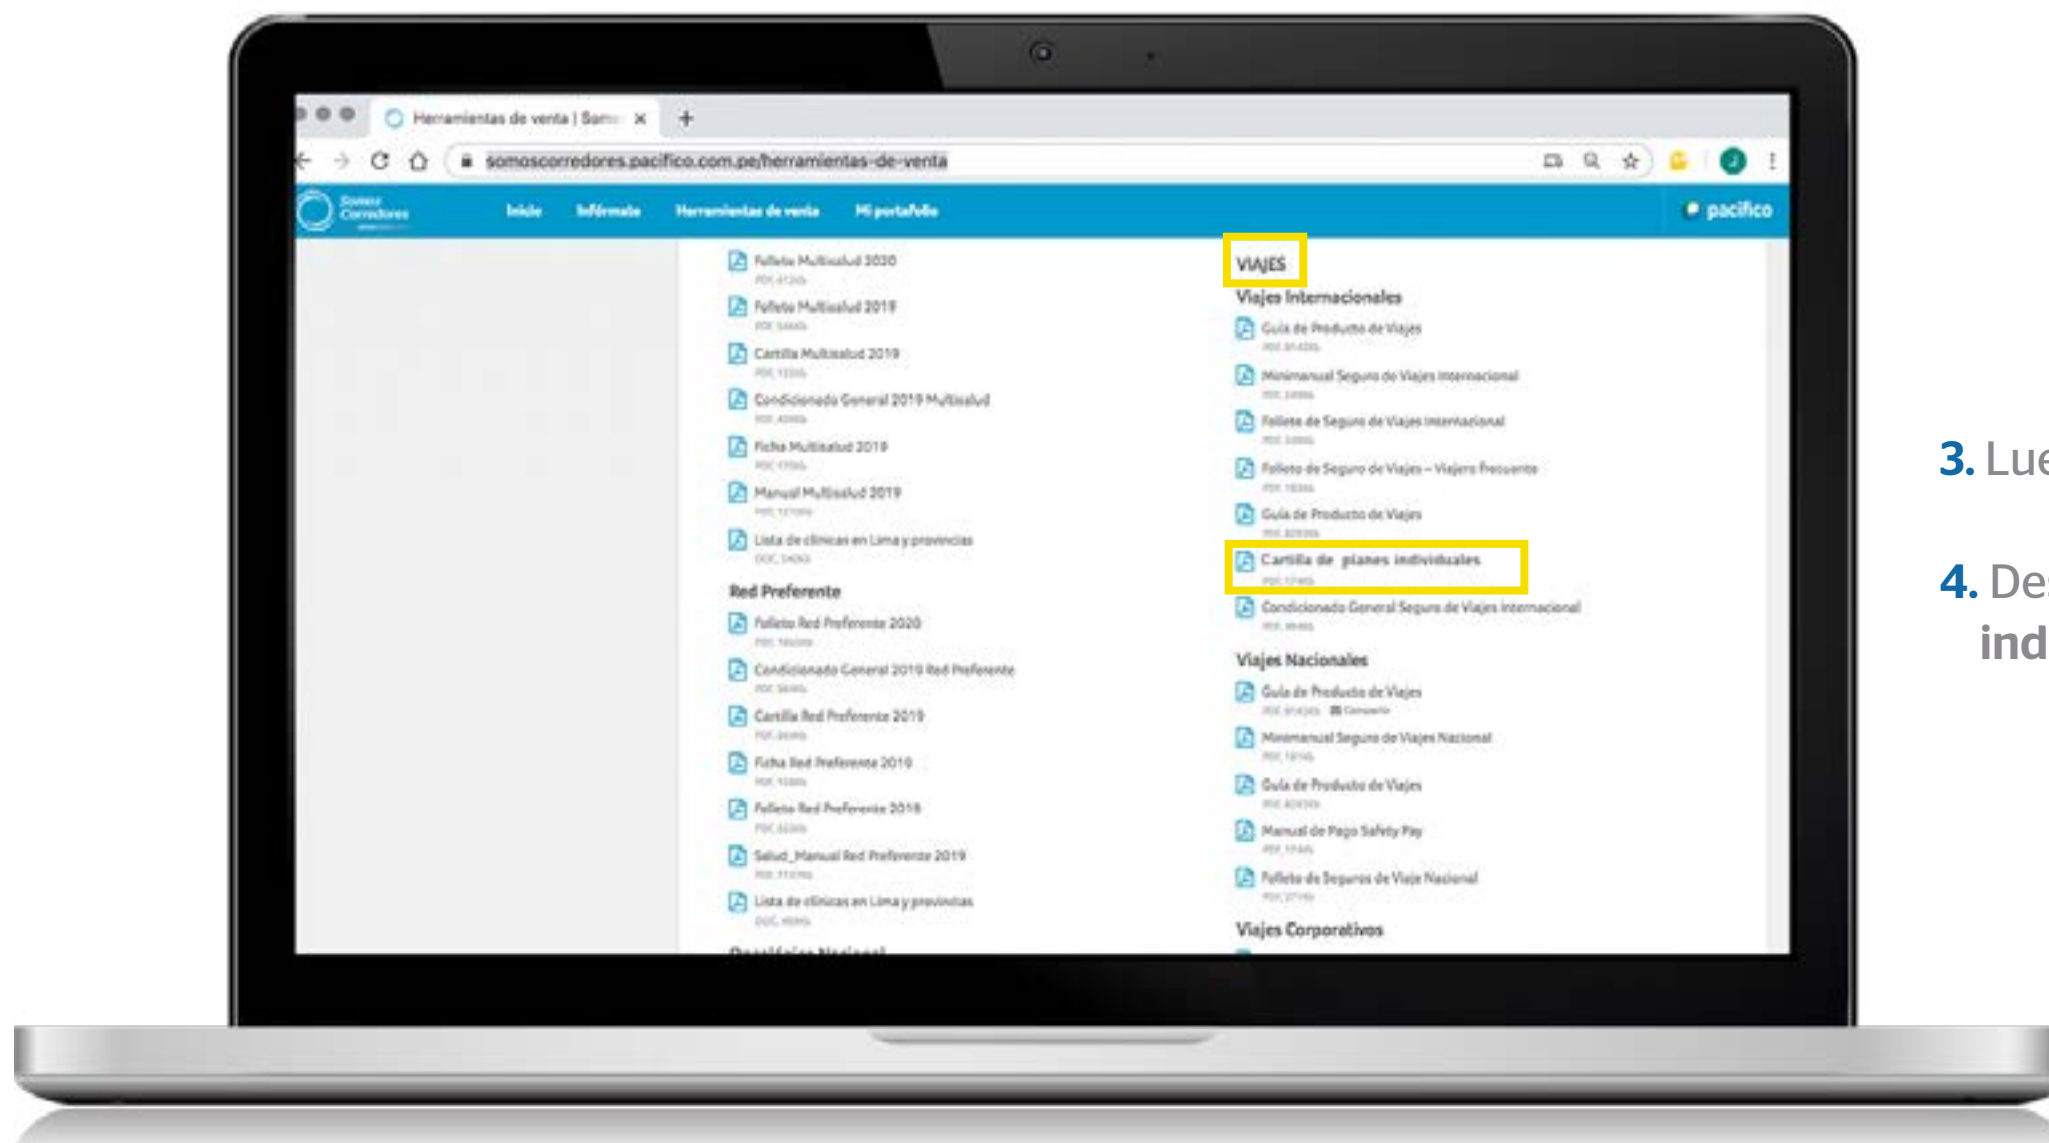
Herramientas de venta | Som
somoscorredores.pacifico.com.pe/herramientas-de-venta

Somos Corredores
Inicio
Infórmate
Herramientas de venta
Mi portafolio
pacifico

Folleto Multisalud 2020
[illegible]
Folleto Multisalud 2019
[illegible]
Cartilla Multisalud 2019
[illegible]
Condicionado General 2019 Multisalud
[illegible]
Ficha Multisalud 2019
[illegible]
Manual Multisalud 2019
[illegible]
Lista de clínicas en Lima y provincias
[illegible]

Red Preferente
Folleto Red Preferente 2020
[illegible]
Condicionado General 2019 Red Preferente
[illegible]
Cartilla Red Preferente 2019
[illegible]
Ficha Red Preferente 2019
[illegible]
Folleto Red Preferente 2018
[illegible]
Salud_Manual Red Preferente 2019
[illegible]
Lista de clínicas en Lima y provincias
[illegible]
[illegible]

VIAJES
Viajes Internacionales
Guía de Producto de Viajes
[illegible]
Minimanual Seguro de Viajes Internacional
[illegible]
Folleto de Seguro de Viajes Internacional
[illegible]
Folleto de Seguro de Viajes – Viajero Frecuente
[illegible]
Guía de Producto de Viajes
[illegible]
Cartilla de planes individuales
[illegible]
Condicionado General Seguro de Viajes Internacional
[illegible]

Viajes Nacionales
Guía de Producto de Viajes
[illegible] Compartir
Minimanual Seguro de Viajes Nacional
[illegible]
Guía de Producto de Viajes
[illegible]
Manual de Pago Safety Pay
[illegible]
Folleto de Seguros de Viaje Nacional
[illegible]

Viajes Corporativos

3. Lu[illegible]

4. De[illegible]
ind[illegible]